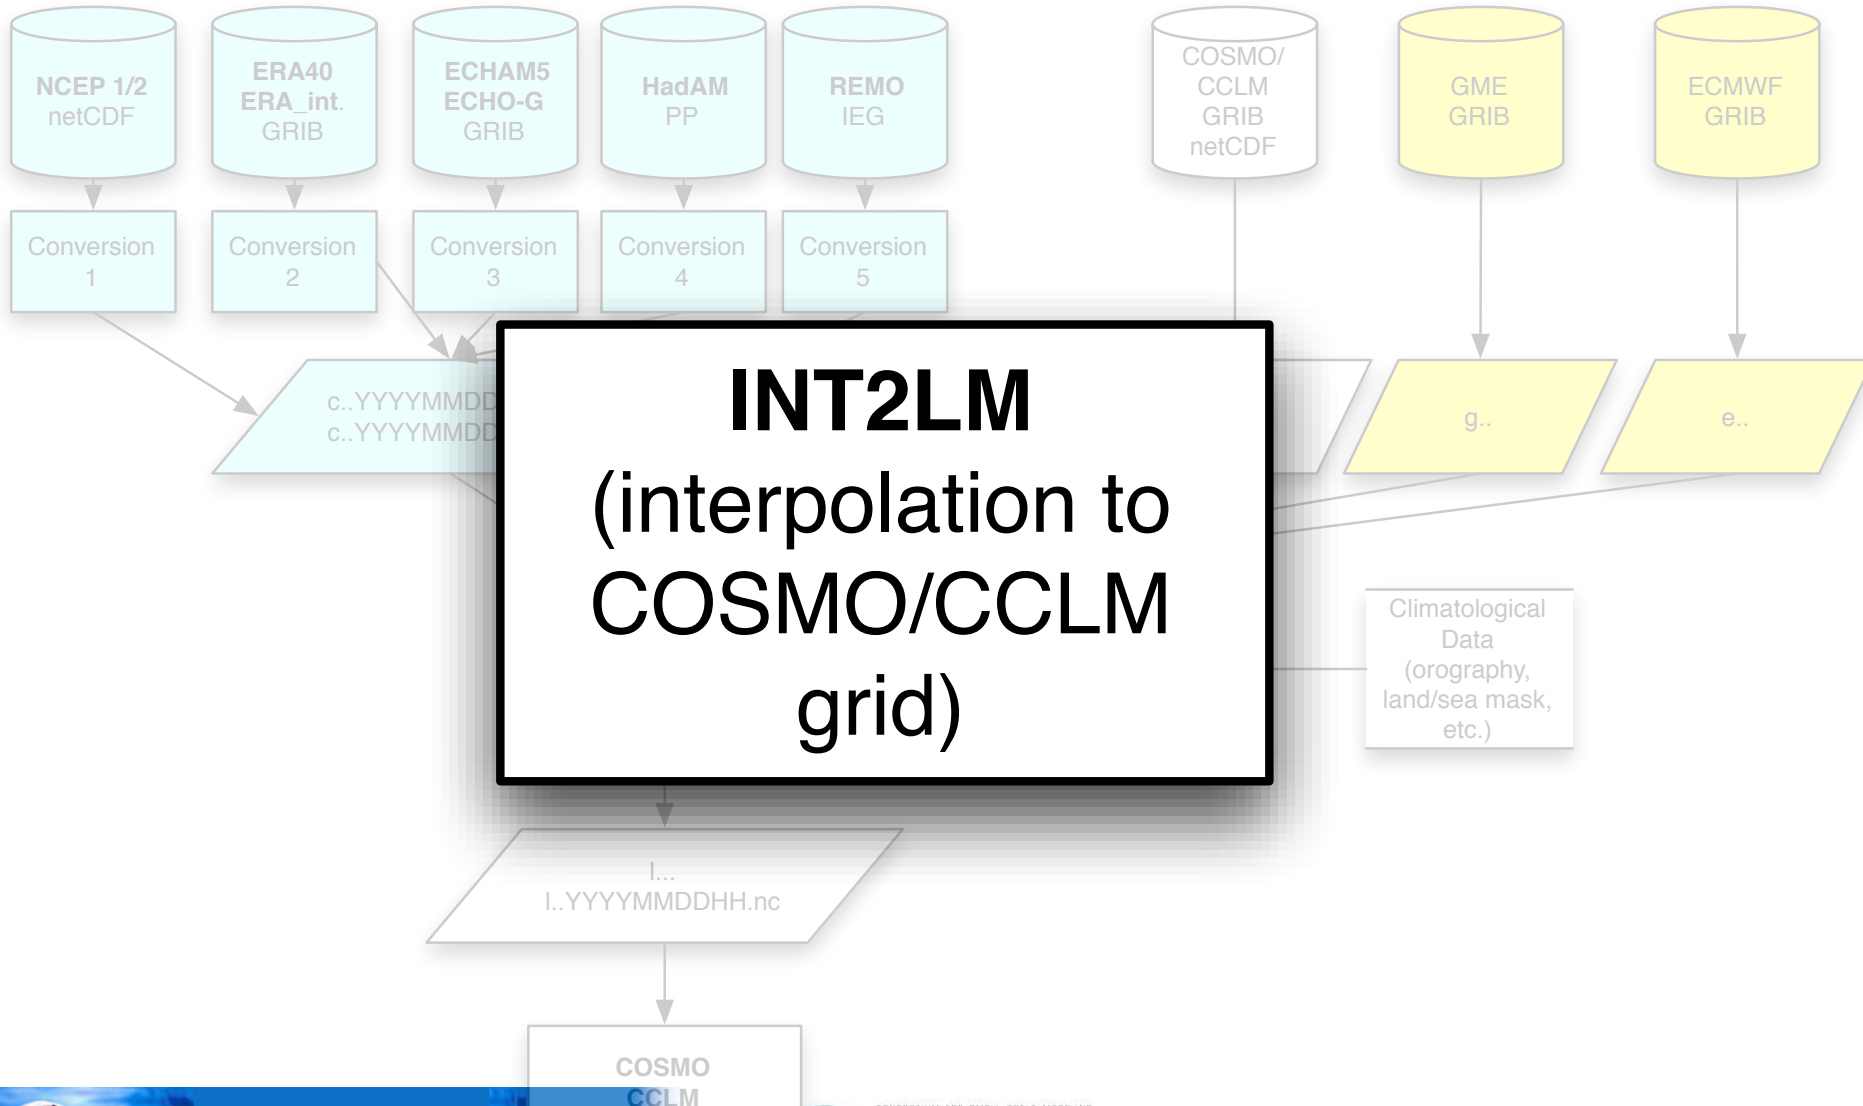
NCEP 1/2
netCDF

ERA40
ERA_int.
GRIB

ECHAM5
ECHO-G
GRIB

HadAM
PP

REMO
IEG

COSMO/
CCLM
GRIB
netCDF

GME
GRIB

ECMWF
GRIB

Conversion
1

Conversion
2

Conversion
3

Conversion
4

Conversion
5

c..YYYYMMDD
c..YYYYMMDD

g..

e..

INT2LM
(interpolation to COSMO/CCLM grid)

Climatological Data (orography, land/sea mask, etc.)

l...
l..YYYYMMDDHH.nc

COSMO
CCLM